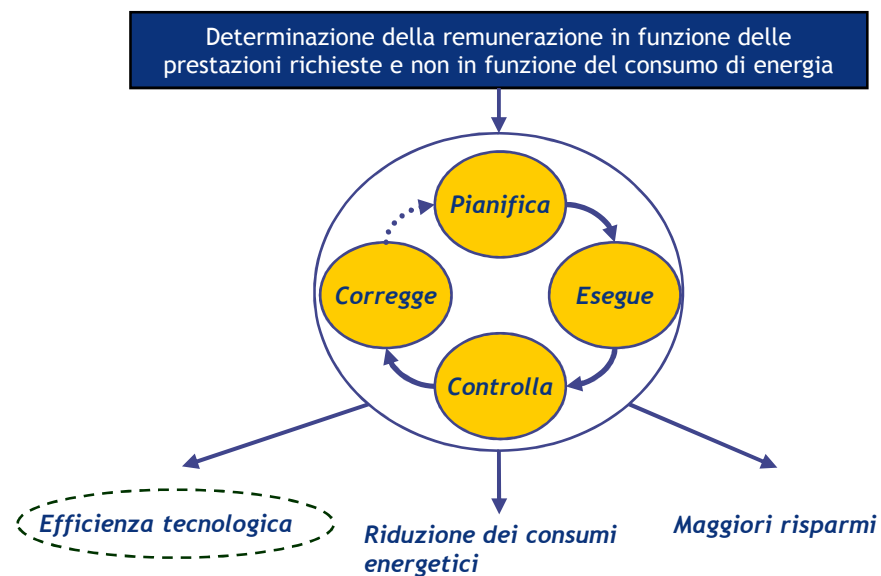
Determinazione della remunerazione in funzione delle prestazioni richieste e non in funzione del consumo di energia

Pianifica

Esegue

Controlla

Correggee

Efficienza tecnologica

Riduzione dei consumi energetici

Maggiori risparmi